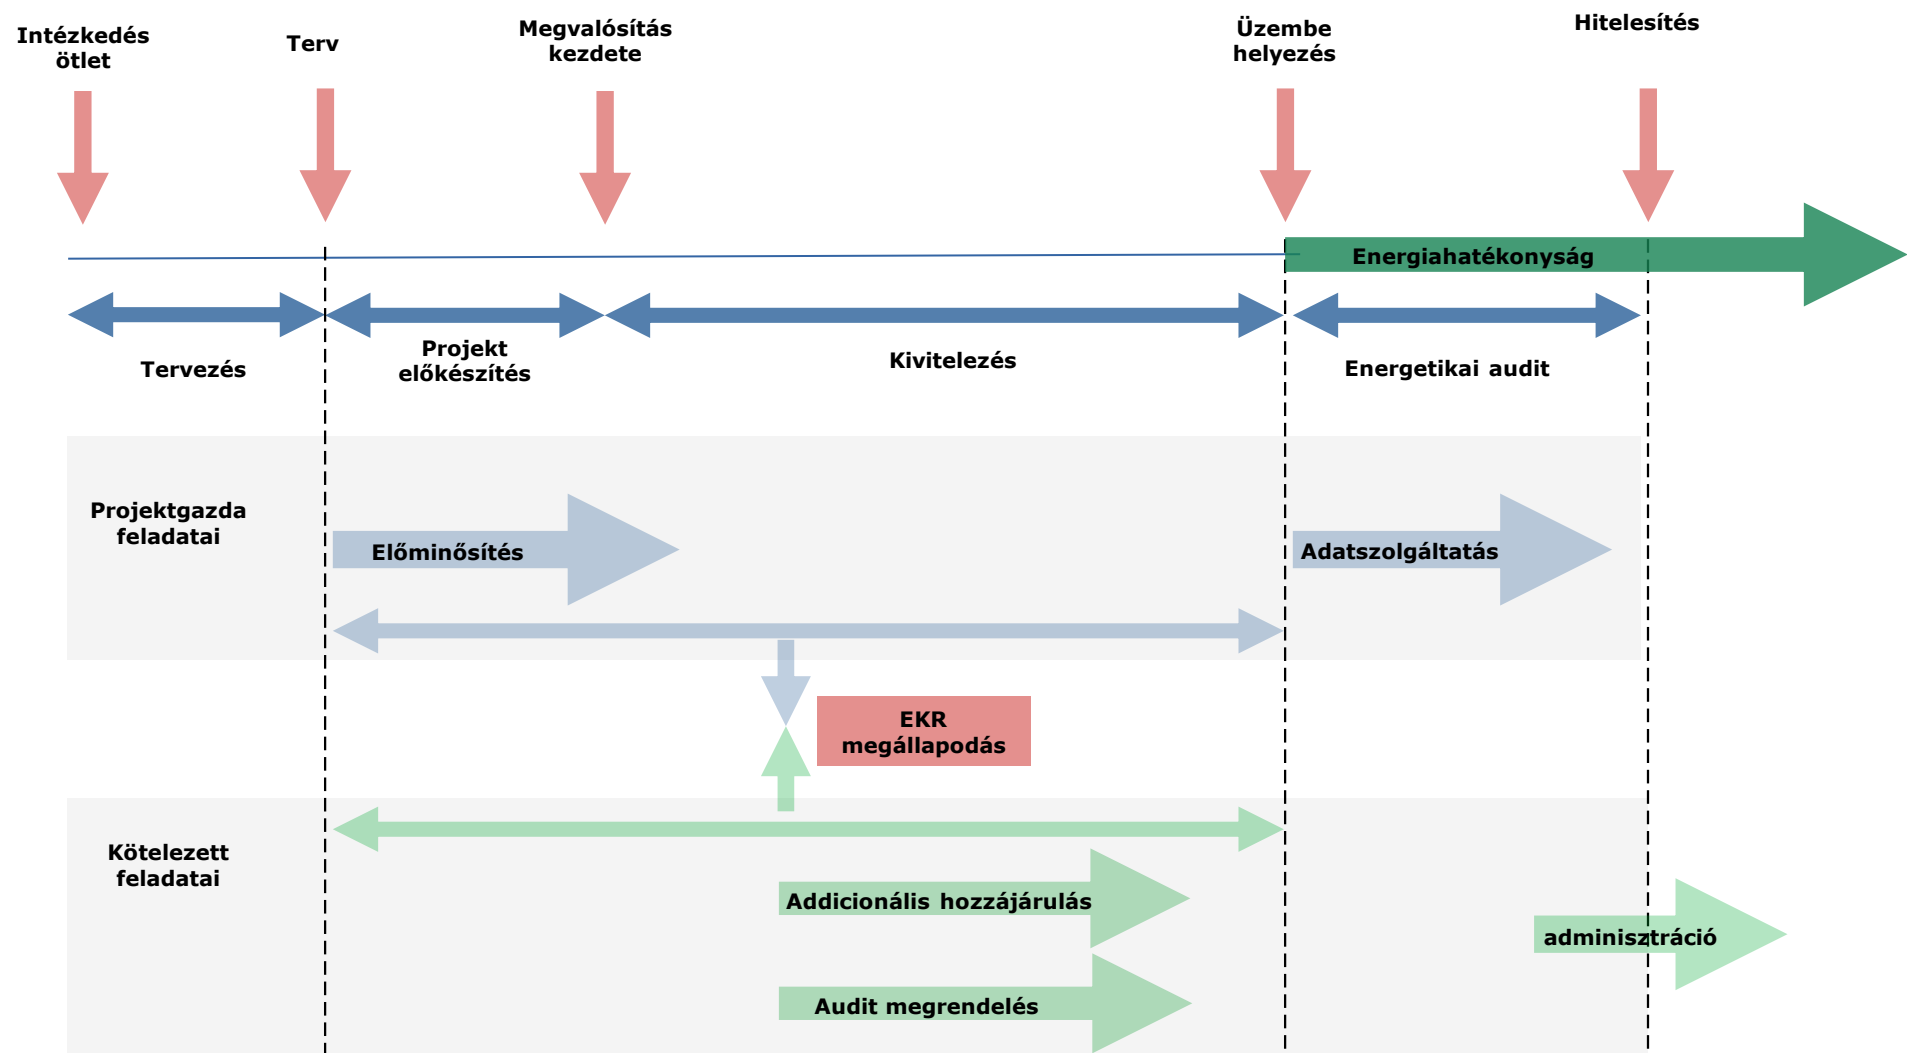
Intézkedés ötlet

Terv

Megvalósítás kezdete

Üzembe helyezés

Hitelesítés

Energiahatékonyság

Tervezés

Projekt előkészítés

Kivitelezés

Energetikai audit

Projektgazda feladatai

Előminősítés

Adatszolgáltatás

EKR megállapodás

Kötelezett feladatai

Addicionális hozzájárulás

adminisztráció

Audit megrendelés